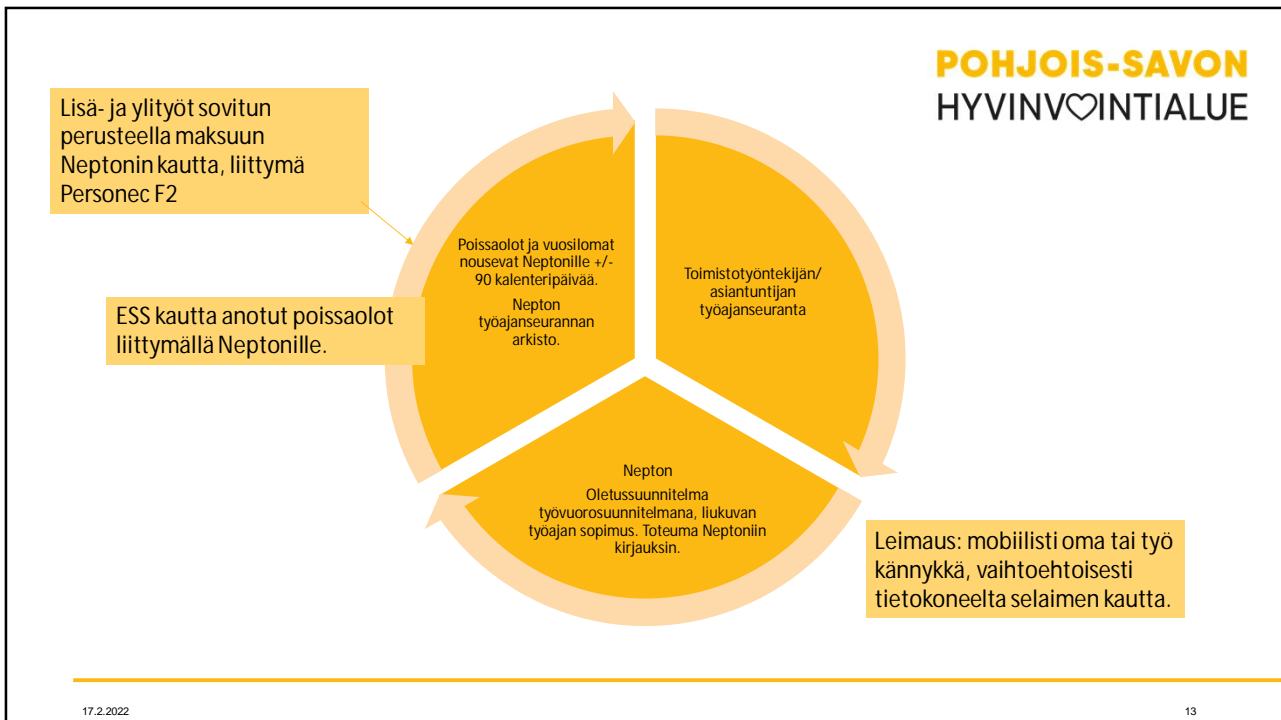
POHJOIS-SAVON
HYVINVOINTIALUE

Lisä- ja ylityöt sovitun perusteella maksuun Neptonin kautta, liittymä Personec F2

ESS kautta anotut poissaolot liittymällä Neptonille.

Poissaolot ja vuosilomat nousevat Neptonille +/- 90 kalenteripäivää.

Nepton työajanseurannan arkisto.

Toimistotyöntekijän/ asiantuntijan työajanseuranta

Nepton

Oletussuunnitelma työvuorosuunnitelmana, liukuvan työajan sopimus. Toteuma Neptoniin kirjauksin.

Leimaus: mobiilisti oma tai työ kännykkä, vaihtoehtoisesti tietokoneelta selaimen kautta.

17.2.2022

13